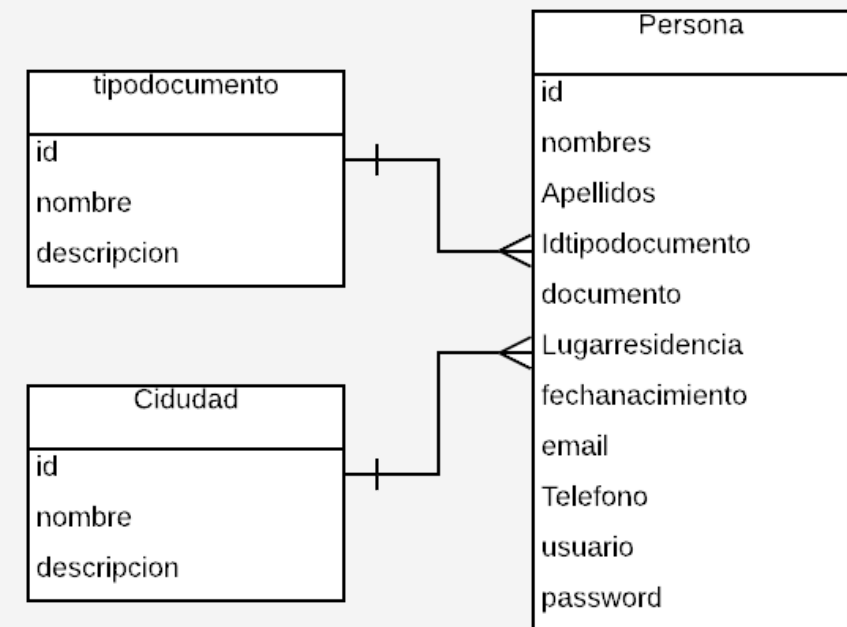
tipodocumento

id

nombre

descripcion

Cidudad

id

nombre

descripcion

Persona

id

nombres

Apellidos

Idtipodocumento

documento

Lugarresidencia

fechanacimiento

email

Telefono

usuario

password